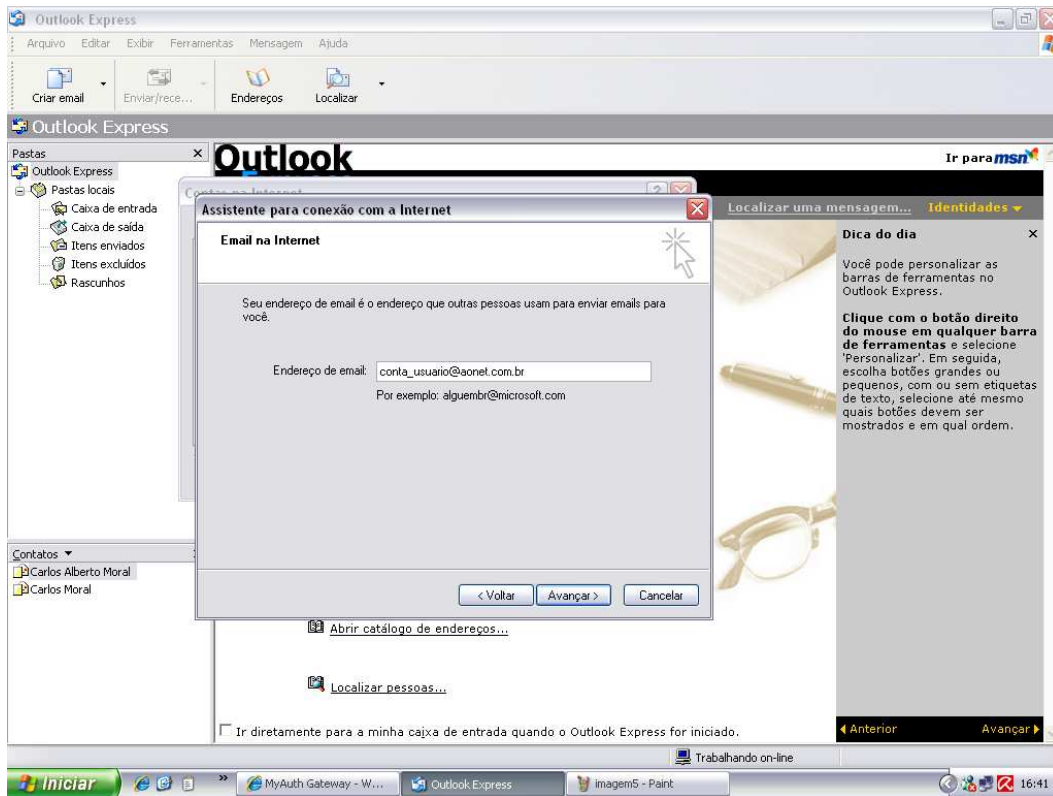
Outlook Express

Arquivo Editar Exibir Ferramentas Mensagem Ajuda

Criar email Enviar/rece... Endereços Localizar

Outlook Express

Pastas ×

Outlook Express
Pastas locais
Caixa de entrada
Caixa de saída
Itens enviados
Itens excluídos
Rascunhos

Outlook

Ir para msn

Contas na Internet

Localizar uma mensagem... Identidades

Assistente para conexão com a Internet

Email na Internet

Seu endereço de email é o endereço que outras pessoas usam para enviar emails para você.

Endereço de email: conta_usuario@aonet.com.br

Por exemplo: alguembr@microsoft.com

< Voltar Avançar > Cancelar

Dica do dia ×

Você pode personalizar as barras de ferramentas no Outlook Express.

**Clique com o botão direito do mouse em qualquer barra de ferramentas** e selecione 'Personalizar'. Em seguida, escolha botões grandes ou pequenos, com ou sem etiquetas de texto, selecione até mesmo quais botões devem ser mostrados e em qual ordem.

Contatos ▾

Carlos Alberto Moral
Carlos Moral

Abrir catálogo de endereços...

Localizar pessoas...

Ir diretamente para a minha caixa de entrada quando o Outlook Express for iniciado.

◀ Anterior Avançar ▶

Trabalhando on-line

Iniciar MyAuth Gateway - W... Outlook Express imagem5 - Paint 16:41